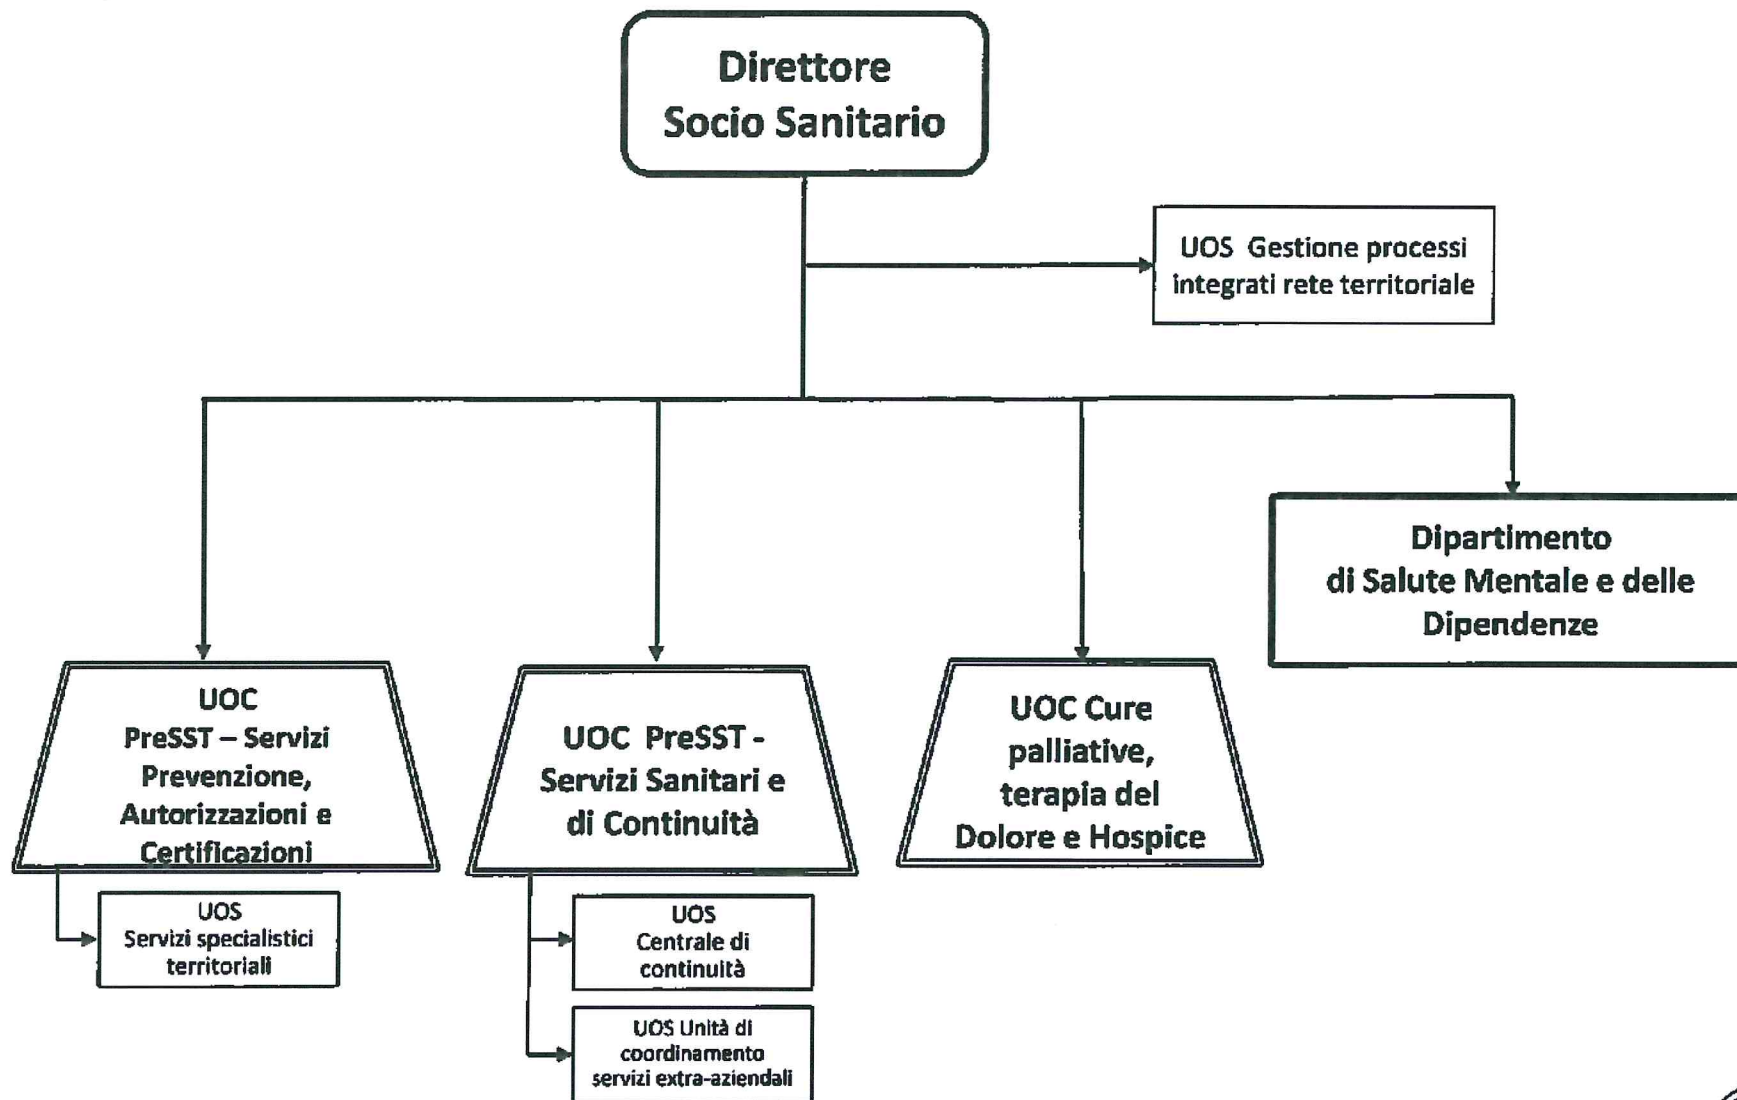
Direttore
Socio Sanitario

UOS Gestione processi integrati rete territoriale

Dipartimento
di Salute Mentale e delle Dipendenze

UOC
PreSST – Servizi Prevenzione, Autorizzazioni e Certificazioni

UOS
Servizi specialistici territoriali

UOC PreSST - Servizi Sanitari e di Continuità

UOS
Centrale di continuità

UOS Unità di coordinamento servizi extra-aziendali

UOC Cure palliative, terapia del Dolore e Hospice